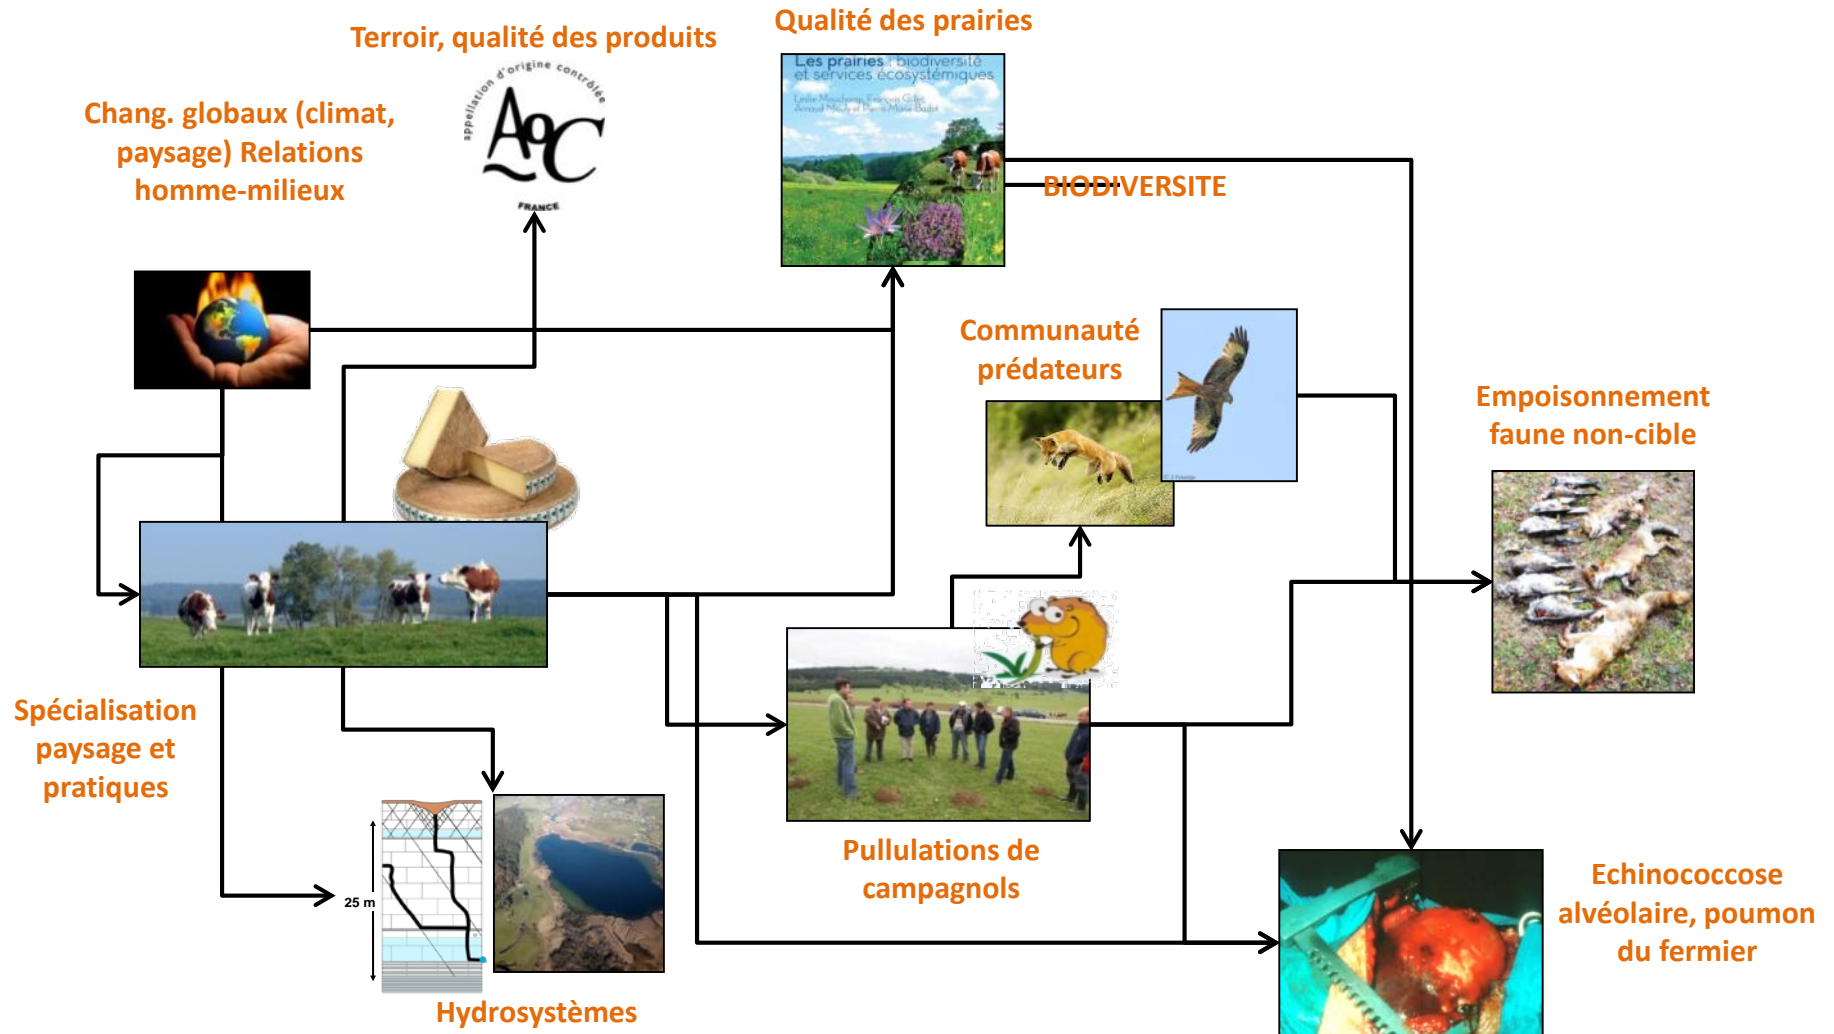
Terroir, qualité des produits

Qualité des prairies

Chang. globaux (climat, paysage) Relations homme-milieux

appellation d'origine contrôlée

AOC

FRANCE

Les prairies : biodiversité et services écosystémiques

BIODIVERSITE

Communauté prédateurs

Empoisonnement faune non-cible

Spécialisation paysage et pratiques

25 m

Pullulations de campagnols

Echinococcose alvéolaire, poumon du fermier

Hydrosystèmes